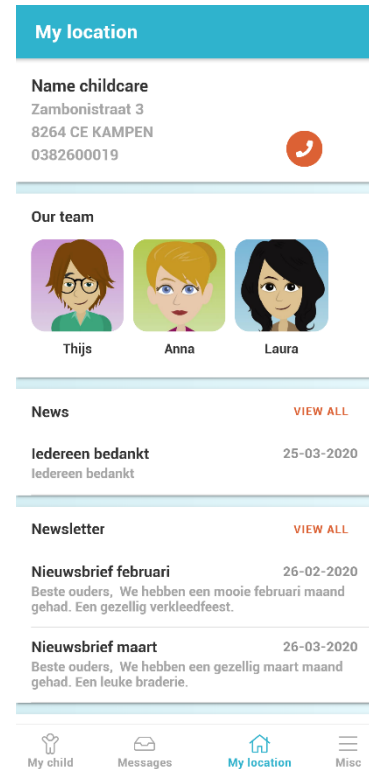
My location

Name childcare
Zambonistraat 3
8264 CE KAMPEN
0382600019

Our team

Thijs

Anna

Laura

News

VIEW ALL

Iedereen bedankt

25-03-2020

Iedereen bedankt

Newsletter

VIEW ALL

Nieuwsbrief februari

26-02-2020

Beste ouders, We hebben een mooie februari maand gehad. Een gezellig verkleedfeest.

Nieuwsbrief maart

26-03-2020

Beste ouders, We hebben een gezellig maart maand gehad. Een leuke braderie.

My child

Messages

My location

Misc